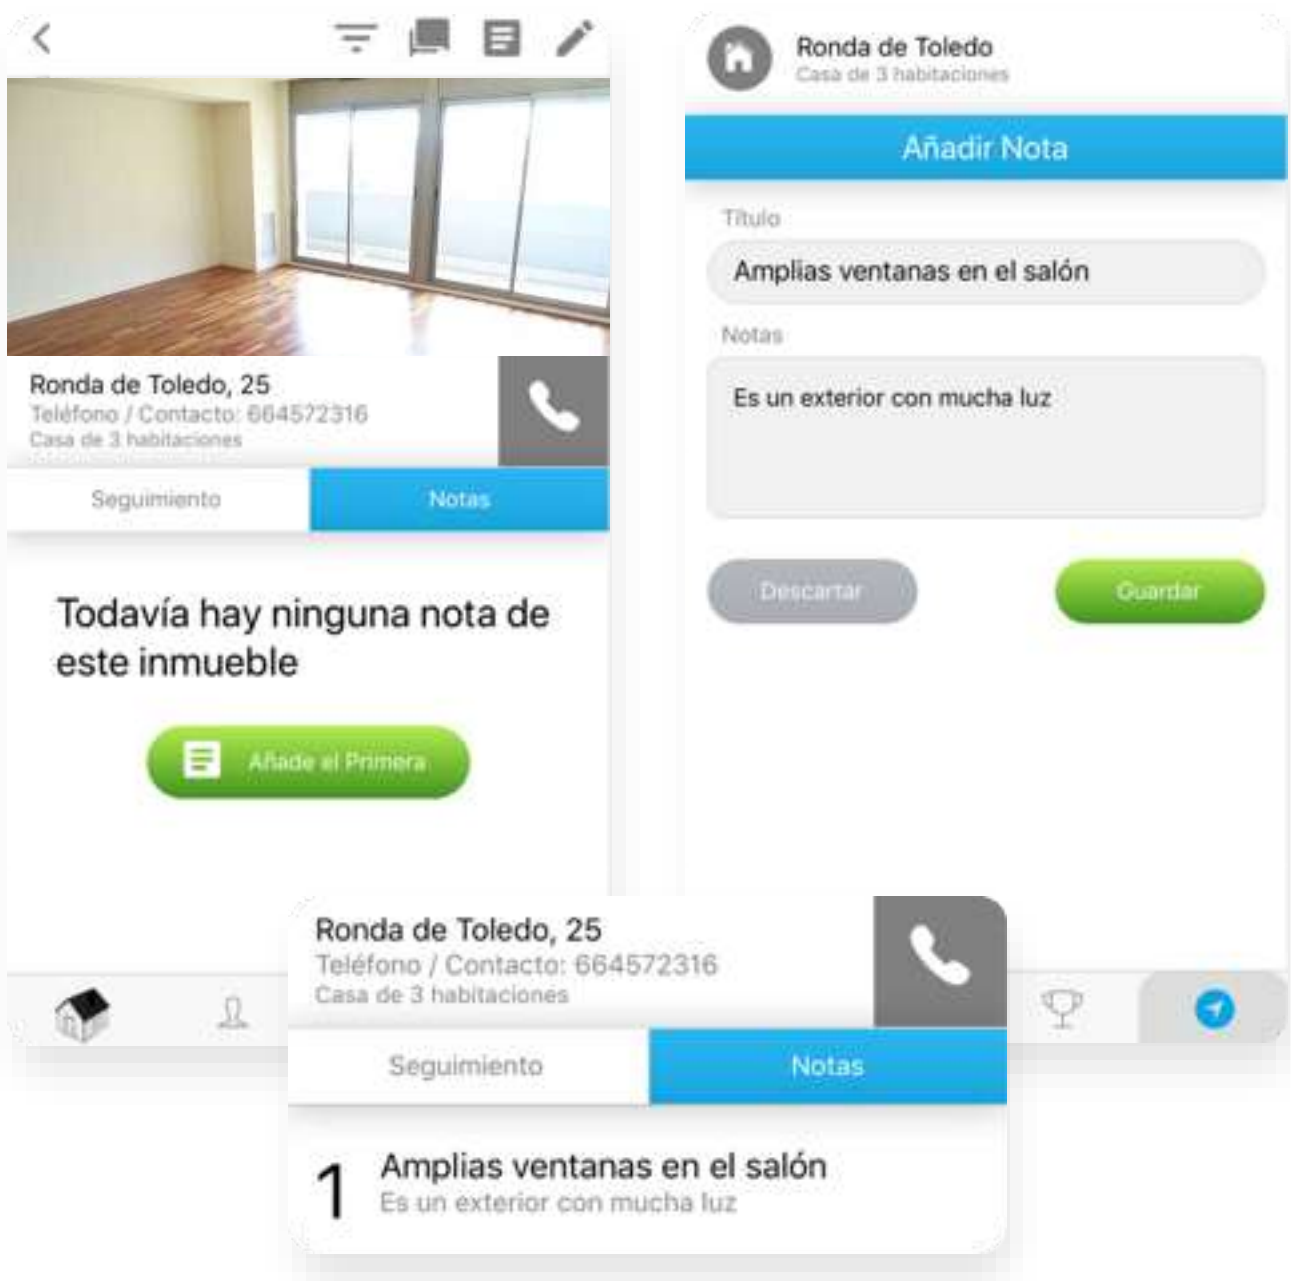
Ronda de Toledo, 25
Teléfono / Contacto: 664572316
Casa de 3 habitaciones

Seguimiento | Notas

Todavía hay ninguna nota de este inmueble

Añade el Primera

Ronda de Toledo
Casa de 3 habitaciones

Añadir Nota

Titulo

Amplias ventanas en el salón

Notas

Es un exterior con mucha luz

Descartar

Guardar

Ronda de Toledo, 25
Teléfono / Contacto: 664572316
Casa de 3 habitaciones

Seguimiento | Notas

1 Amplias ventanas en el salón
Es un exterior con mucha luz